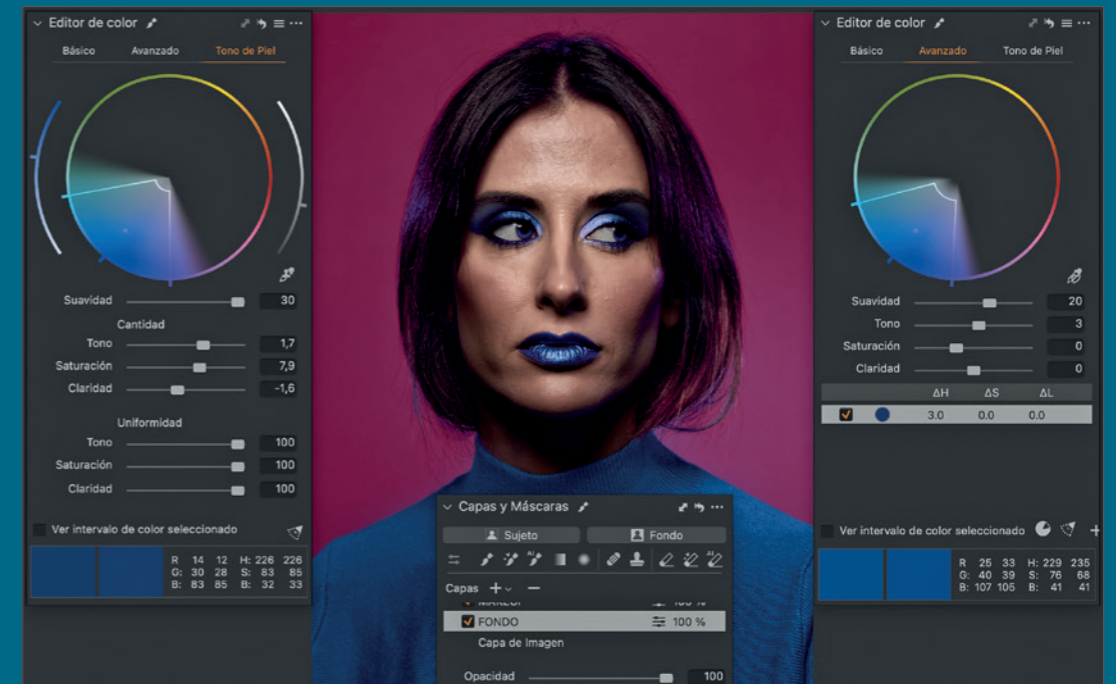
Editor de color
Básico Avanzado Tono de Piel

Suavidad 30
Cantidad
Tono 1,7
Saturación 7,9
Claridad -1,6
Uniformidad
Tono 100
Saturación 100
Claridad 100
Ver intervalo de color seleccionado
R: 14 12 H: 226 226
G: 30 28 S: 83 85
B: 83 85 B: 32 33

Capas y Máscaras
Sujeto
Fondo
Capas + −
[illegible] 100 %
FONDO 100 %
Capa de Imagen
Opacidad 100

Editor de color
Básico Avanzado Tono de Piel

Suavidad 20
Tono 3
Saturación 0
Claridad 0
| | | ΔH | ΔS | ΔL |
|---|---|---|---|---|
| | | 3.0 | 0.0 | 0.0 |
Ver intervalo de color seleccionado
R: 25 33 H: 229 235
G: 40 39 S: 76 68
B: 107 105 B: 41 41